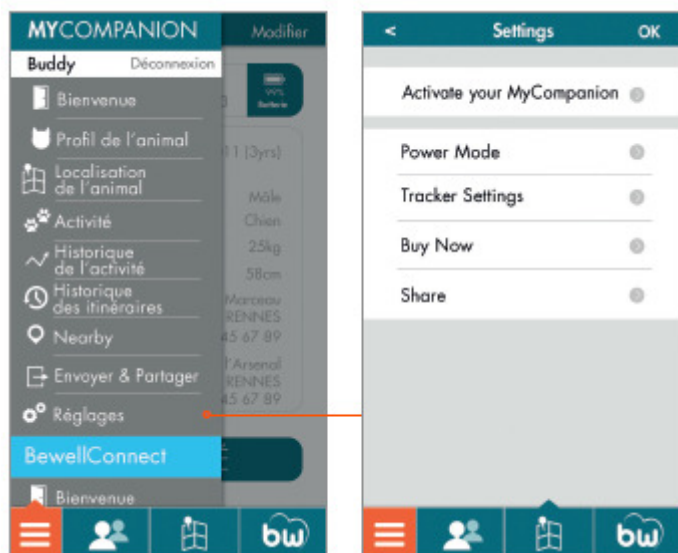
MYCOMPANION Modifier
Buddy Déconnexion
Bienvenue
Profil de l'animal
Localisation de l'animal
Activité
Historique de l'activité
Historique des itinéraires
Nearby
Envoyer & Partager
Réglages
BewellConnect
Bienvenue

99% Batterie
11 (3yrs)
Mâle
Chien
25kg
58cm
Marceau
RENNES
45 67 89
l'Arsenal
RENNES
45 67 89

bw

< Settings OK
Activate your MyCompanion
Power Mode
Tracker Settings
Buy Now
Share

bw